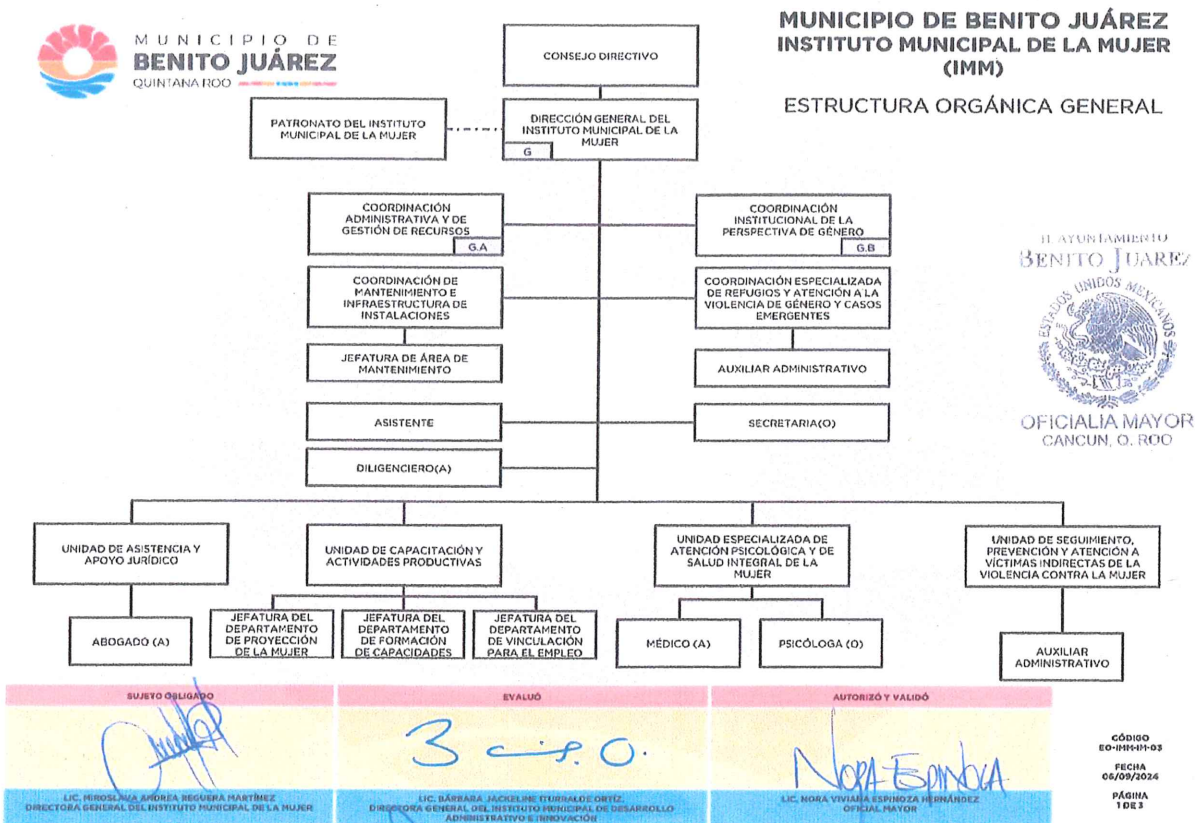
MUNICIPIO DE
BENITO JUÁREZ
QUINTANA ROO

MUNICIPIO DE BENITO JUÁREZ
INSTITUTO MUNICIPAL DE LA MUJER
(IMM)

ESTRUCTURA ORGÁNICA GENERAL

CONSEJO DIRECTIVO

PATRONATO DEL INSTITUTO MUNICIPAL DE LA MUJER

DIRECCIÓN GENERAL DEL INSTITUTO MUNICIPAL DE LA MUJER
G

COORDINACIÓN ADMINISTRATIVA Y DE GESTIÓN DE RECURSOS
G.A

COORDINACIÓN INSTITUCIONAL DE LA PERSPECTIVA DE GÉNERO
G.B

COORDINACIÓN DE MANTENIMIENTO E INFRAESTRUCTURA DE INSTALACIONES

COORDINACIÓN ESPECIALIZADA DE REFUGIOS Y ATENCIÓN A LA VIOLENCIA DE GÉNERO Y CASOS EMERGENTES

JEFATURA DE ÁREA DE MANTENIMIENTO

AUXILIAR ADMINISTRATIVO

ASISTENTE

SECRETARIA(O)

DILIGENCIERO(A)

UNIDAD DE ASISTENCIA Y APOYO JURÍDICO

UNIDAD DE CAPACITACIÓN Y ACTIVIDADES PRODUCTIVAS

UNIDAD ESPECIALIZADA DE ATENCIÓN PSICOLÓGICA Y DE SALUD INTEGRAL DE LA MUJER

UNIDAD DE SEGUIMIENTO, PREVENCIÓN Y ATENCIÓN A VÍCTIMAS INDIRECTAS DE LA VIOLENCIA CONTRA LA MUJER

ABOGADO (A)

JEFATURA DEL DEPARTAMENTO DE PROYECCIÓN DE LA MUJER

JEFATURA DEL DEPARTAMENTO DE FORMACIÓN DE CAPACIDADES

JEFATURA DEL DEPARTAMENTO DE VINCULACIÓN PARA EL EMPLEO

MÉDICO (A)

PSICÓLOGA (O)

AUXILIAR ADMINISTRATIVO

H. AYUNTAMIENTO
BENITO JUÁREZ
ESTADOS UNIDOS MEXICANOS
OFICIALIA MAYOR
CANCUN, Q. ROO

SUJETO OBLIGADO
LIC. MIROSLAVA ANDREA REGUERA MARTÍNEZ
DIRECTORA GENERAL DEL INSTITUTO MUNICIPAL DE LA MUJER

EVALUÓ
LIC. BÁRBARA JACKELINE ITURRALDE ORTIZ
DIRECTORA GENERAL DEL INSTITUTO MUNICIPAL DE DESARROLLO ADMINISTRATIVO E INNOVACIÓN

AUTORIZÓ Y VALIDÓ
Nora Espinoza
LIC. NORA VIVIANA ESPINOZA HERNÁNDEZ
OFICIAL MAYOR

CÓDIGO
EO-IMM-IM-03
FECHA
06/09/2024
PÁGINA
1 DE 3